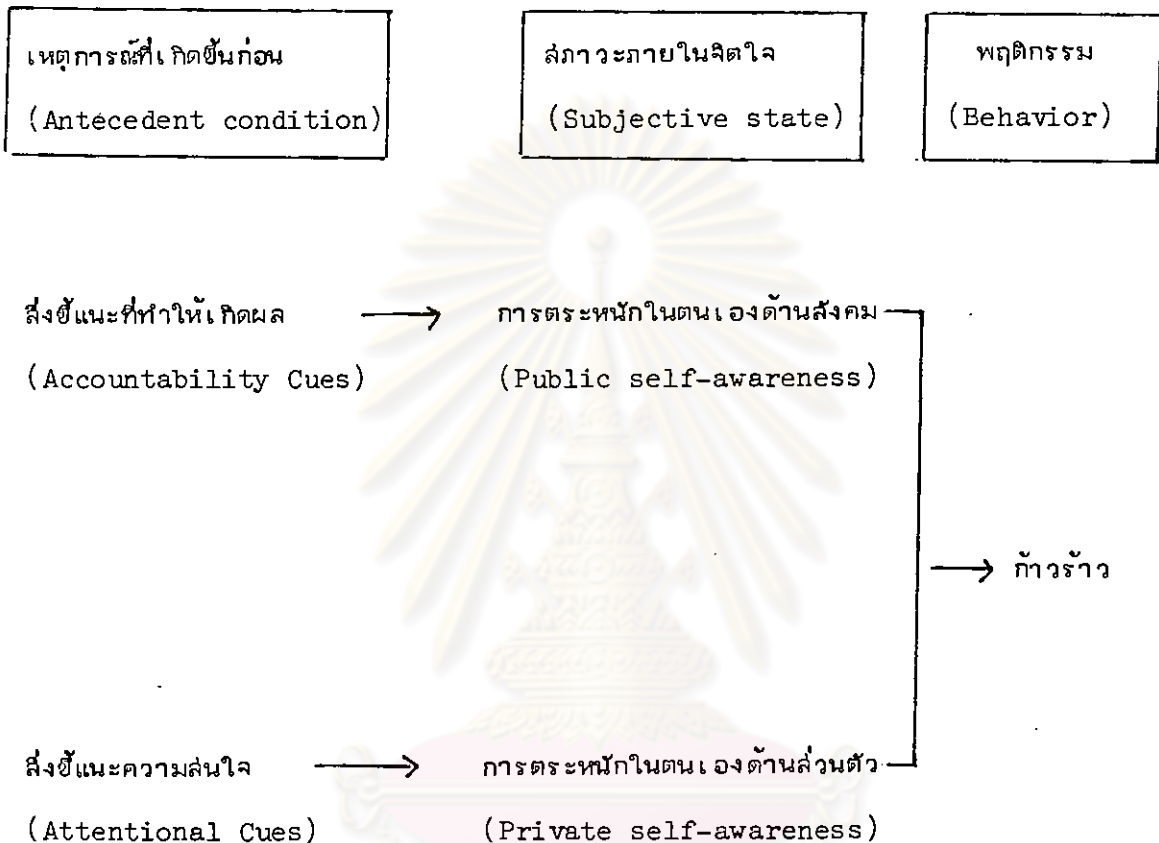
เหตุการณ์ที่เกิดขึ้นก่อน
(Antecedent condition)

สภาวะภายในจิตใจ
(Subjective state)

พฤติกรรม
(Behavior)

สิ่งชี้แนะที่ทำให้เกิดผล → การตระหนักในตนเองด้านสังคม
(Accountability Cues) (Public self-awareness)

→ ก้าวร้าว

สิ่งชี้แนะความสนใจ → การตระหนักในตนเองด้านส่วนตัว
(Attentional Cues) (Private self-awareness)